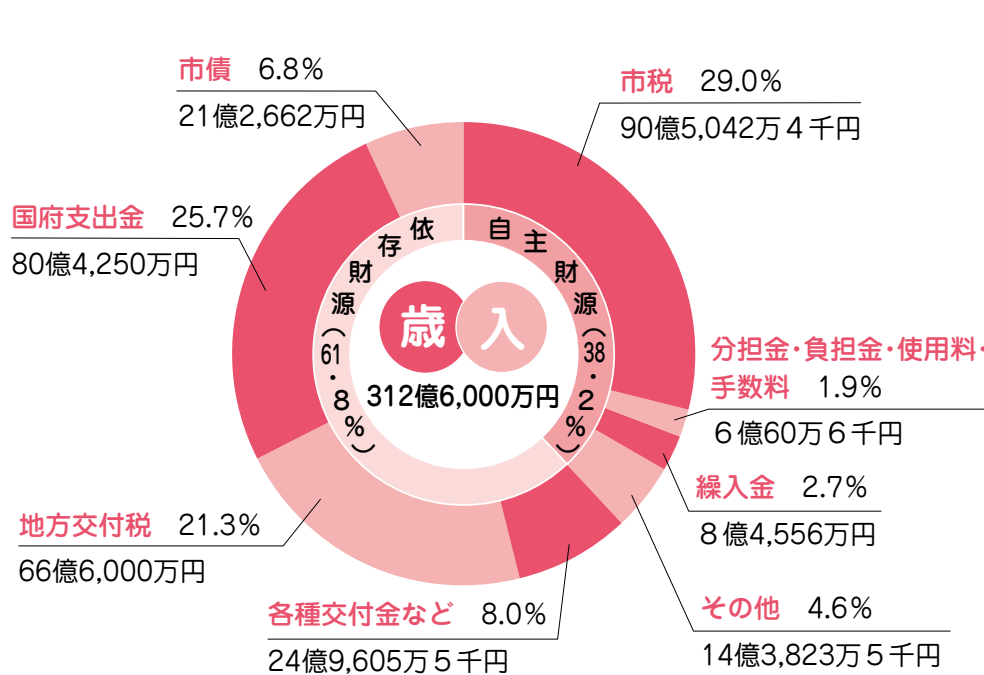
市債　6.8%
21億2,662万円

市税　29.0%
90億5,042万４千円

国府支出金　25.7%
80億4,250万円

依存財源（61・８%）

自主財源（38・2%）

歳入
312億6,000万円

分担金・負担金・使用料・手数料　1.9%
６億60万６千円

繰入金　2.7%
８億4,556万円

地方交付税　21.3%
66億6,000万円

各種交付金など　8.0%
24億9,605万５千円

その他　4.6%
14億3,823万５千円